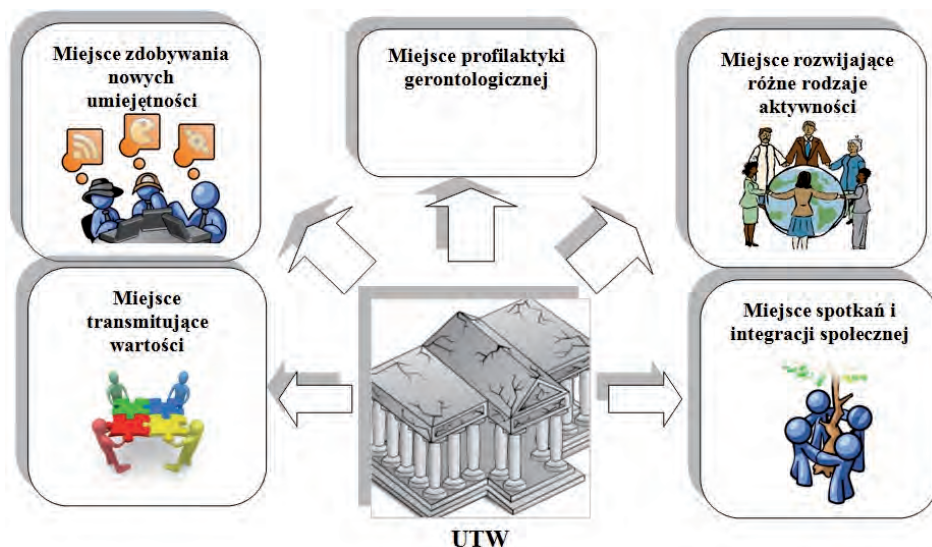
Miejsce zdobywania nowych umiejętności

Miejsce profilaktyki gerontologicznej

Miejsce rozwijające różne rodzaje aktywności

Miejsce transmitujące wartości

Miejsce spotkań i integracji społecznej

UTW